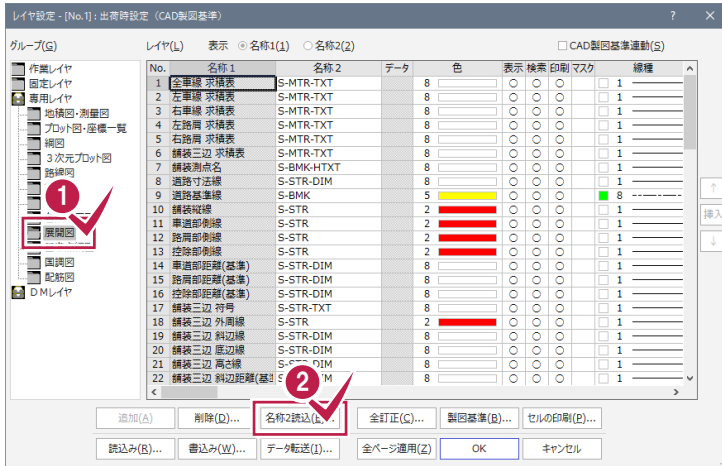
レイヤ設定 - [No.1]：出荷時設定（CAD製図基準）

? ×

グループ(G)

作業レイヤ
固定レイヤ
専用レイヤ
地積図・測量図
プロット図・座標一覧
網図
３次元プロット図
路線図
展開図
国調図
配筋図
ＤＭレイヤ

レイヤ(L) 表示 ◉ 名称1(1) ○ 名称2(2) □ CAD製図基準連動(S)

| No. | 名称１ | 名称２ | データ | 色 | 表示 | 検索 | 印刷 | マスク | 線種 |
|---|---|---|---|---|---|---|---|---|---|
| 1 | 全車線 求積表 | S-MTR-TXT | | 8 | ○ | ○ | ○ | □ | 1 |
| 2 | 左車線 求積表 | S-MTR-TXT | | 8 | ○ | ○ | ○ | □ | 1 |
| 3 | 右車線 求積表 | S-MTR-TXT | | 8 | ○ | ○ | ○ | □ | 1 |
| 4 | 左路肩 求積表 | S-MTR-TXT | | 8 | ○ | ○ | ○ | □ | 1 |
| 5 | 右路肩 求積表 | S-MTR-TXT | | 8 | ○ | ○ | ○ | □ | 1 |
| 6 | 舗装三辺 求積表 | S-MTR-TXT | | 8 | ○ | ○ | ○ | □ | 1 |
| 7 | 舗装測点名 | S-BMK-HTXT | | 8 | ○ | ○ | ○ | □ | 1 |
| 8 | 道路寸法線 | S-STR-DIM | | 8 | ○ | ○ | ○ | □ | 1 |
| 9 | 道路基準線 | S-BMK | | 5 | ○ | ○ | ○ | ■ | 8 |
| 10 | 舗装縦線 | S-STR | | 2 | ○ | ○ | ○ | □ | 1 |
| 11 | 車道部側線 | S-STR | | 2 | ○ | ○ | ○ | □ | 1 |
| 12 | 路肩部側線 | S-STR | | 2 | ○ | ○ | ○ | □ | 1 |
| 13 | 控除部側線 | S-STR | | 2 | ○ | ○ | ○ | □ | 1 |
| 14 | 車道部距離(基準) | S-STR-DIM | | 8 | ○ | ○ | ○ | □ | 1 |
| 15 | 路肩部距離(基準) | S-STR-DIM | | 8 | ○ | ○ | ○ | □ | 1 |
| 16 | 控除部距離(基準) | S-STR-DIM | | 8 | ○ | ○ | ○ | □ | 1 |
| 17 | 舗装三辺 符号 | S-STR-TXT | | 8 | ○ | ○ | ○ | □ | 1 |
| 18 | 舗装三辺 外周線 | S-STR | | 2 | ○ | ○ | ○ | □ | 1 |
| 19 | 舗装三辺 斜辺線 | S-STR-DIM | | 8 | ○ | ○ | ○ | □ | 1 |
| 20 | 舗装三辺 底辺線 | S-STR-DIM | | 8 | ○ | ○ | ○ | □ | 1 |
| 21 | 舗装三辺 高さ線 | S-STR-DIM | | 8 | ○ | ○ | ○ | □ | 1 |
| 22 | 舗装三辺 斜辺距離(基準) | S-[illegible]M | | 8 | ○ | ○ | ○ | □ | 1 |

挿入

追加(A) 削除(D)... 名称2読込(E)... 全訂正(C)... 製図基準(B)... セルの印刷(P)...
読込み(R)... 書込み(W)... データ転送(I)... 全ページ適用(Z) OK キャンセル